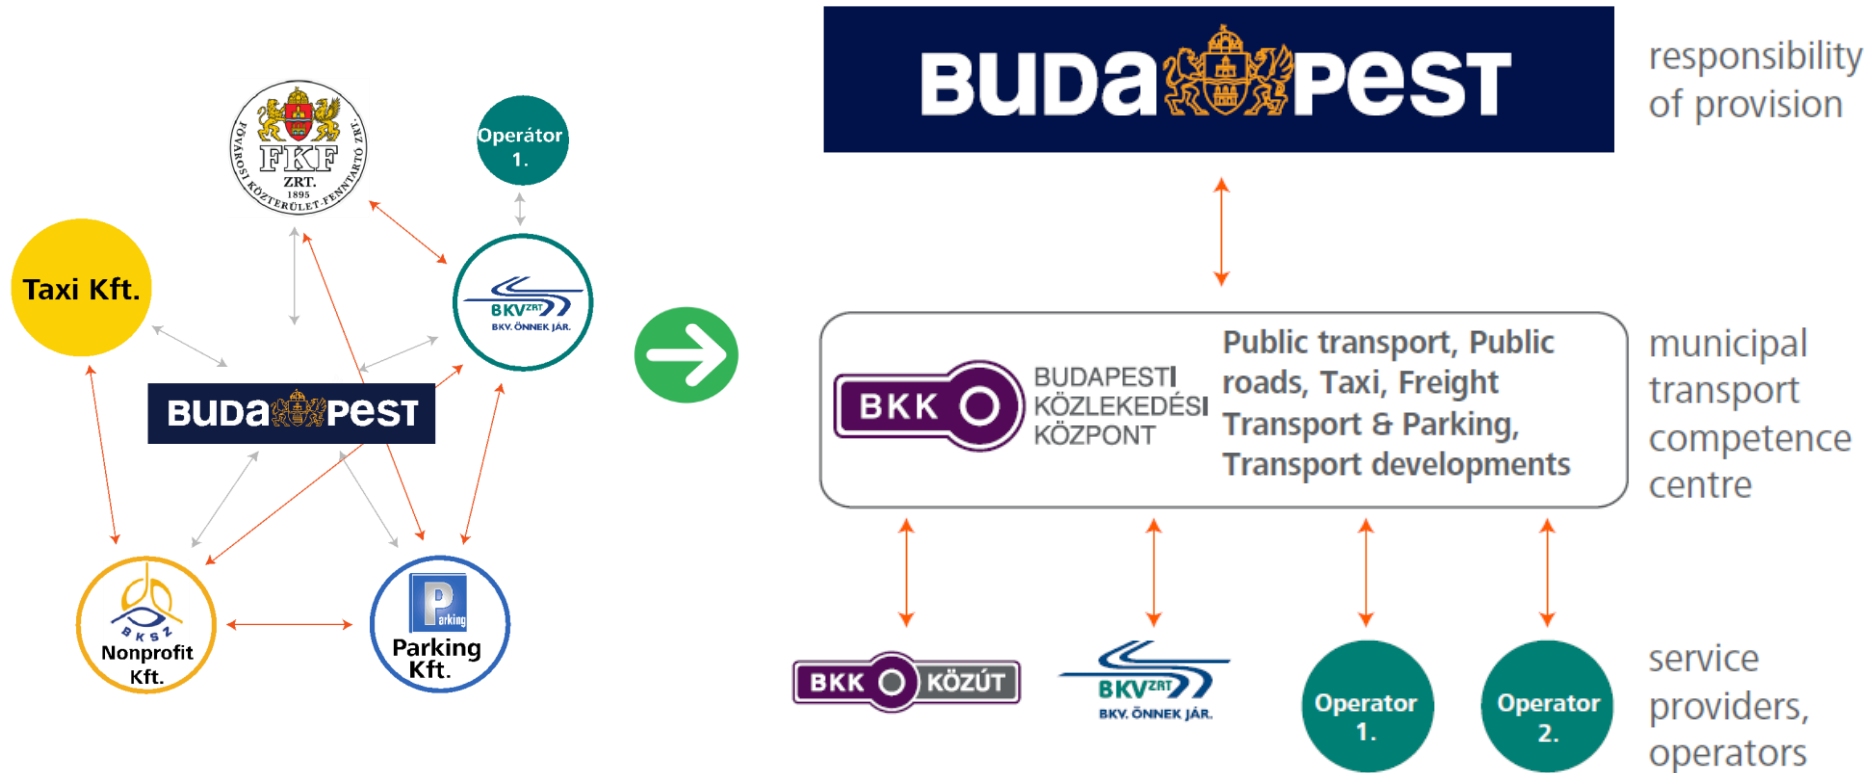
FŐVÁROSI KÖZTERÜLET-FENNTARTÓ ZRT.
FKF
ZRT.
1895

Operátor 1.

Taxi Kft.

BKV ZRT
BKV. ÖNNEK JÁR.

BUDAPEST

BKSZ
Nonprofit Kft.

Parking
Parking Kft.

BUDAPEST

responsibility of provision

BKK
BUDAPESTI KÖZLEKEDÉSI KÖZPONT

Public transport, Public roads, Taxi, Freight Transport & Parking, Transport developments

municipal transport competence centre

BKK KÖZÚT

BKV ZRT
BKV. ÖNNEK JÁR.

Operator 1.

Operator 2.

service providers, operators